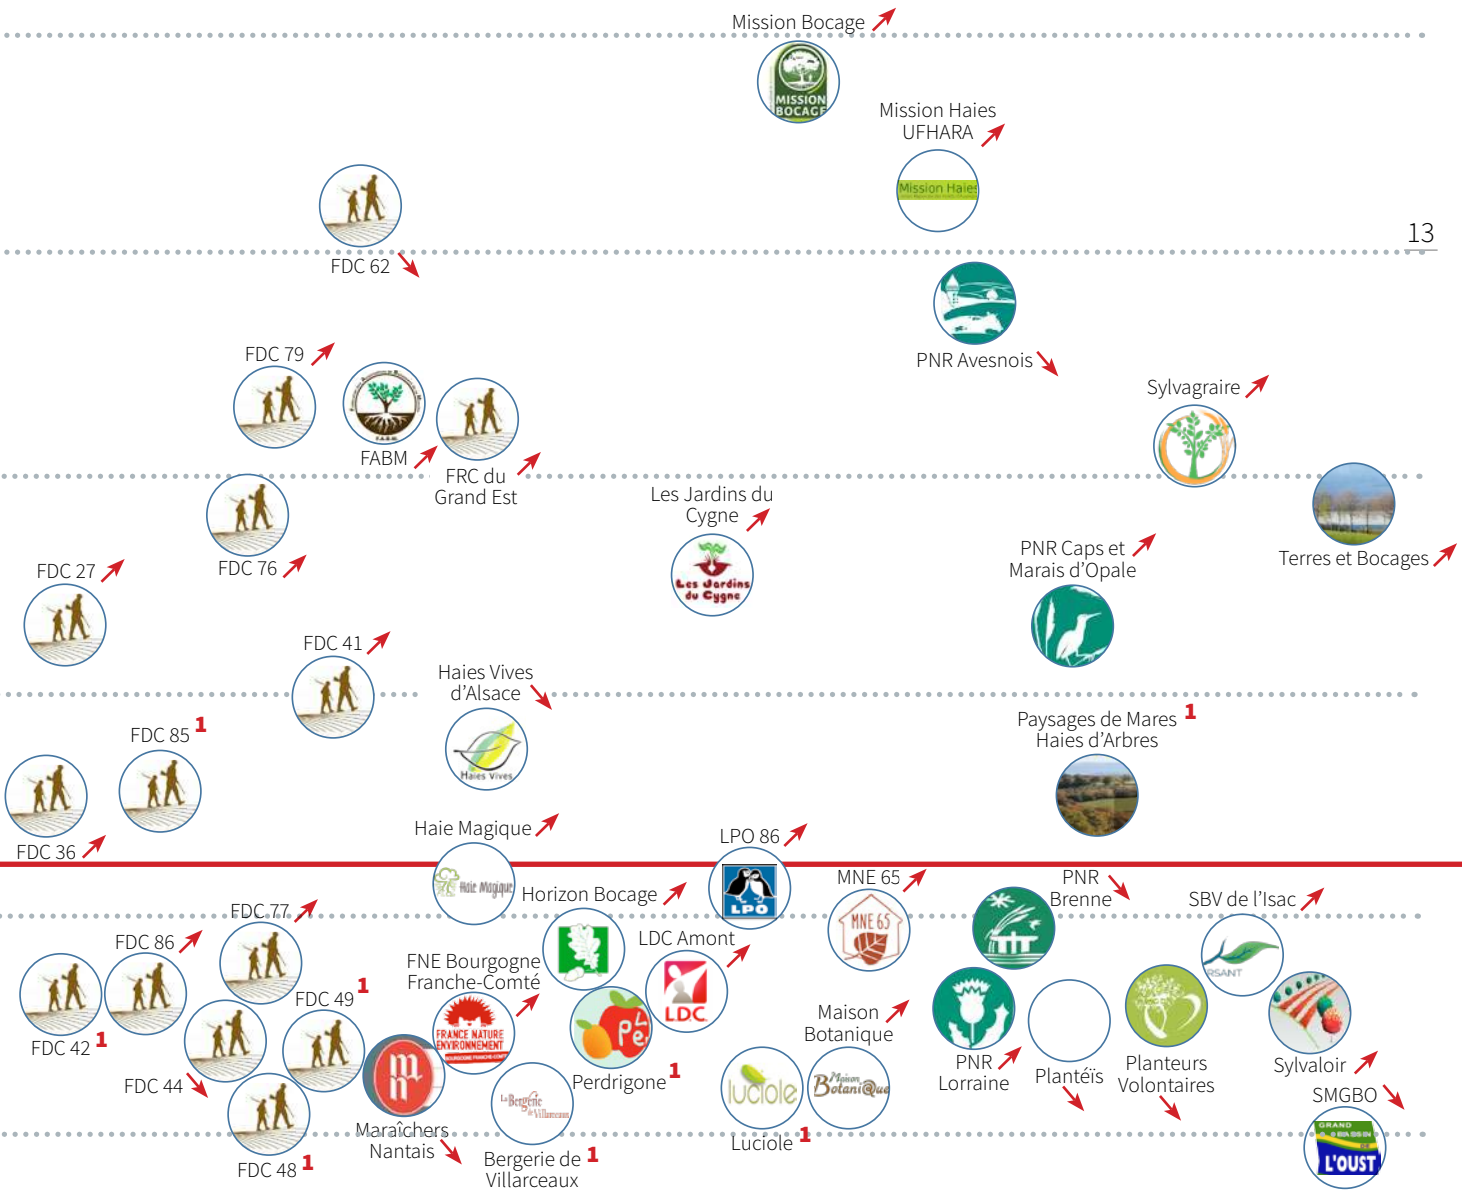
Mission Bocage

MISSION BOCAGE

Mission Haies UFHARA

Mission Haies

13

FDC 62

PNR Avesnois

FDC 79

FABM

FRC du Grand Est

Sylvagraire

Les Jardins du Cygne

Les Jardins du Cygne

FDC 76

FDC 27

PNR Caps et Marais d'Opale

Terres et Bocages

FDC 41

Haies Vives d'Alsace

Haies Vives

FDC 85 1

Paysages de Mares 1 Haies d'Arbres

FDC 36

Haie Magique

LPO 86

LPO

Haie Magique

Horizon Bocage

MNE 65

MNE 65

PNR Brenne

SBV de l'Isac

FDC 77

FDC 86

LDC Amont

FNE Bourgogne Franche-Comté

FRANCE NATURE ENVIRONNEMENT

LDC

FDC 49 1

Maison Botanique

FDC 42 1

Perdrigone 1

FDC 44

Maraîchers Nantais

La Bergerie de Villarceaux

luciole

Botanique

PNR Lorraine

Plantéïs

Planteurs Volontaires

Sylvaloir

SMGBO

FDC 48 1

Bergerie de 1 Villarceaux

Luciole 1

L'OUST